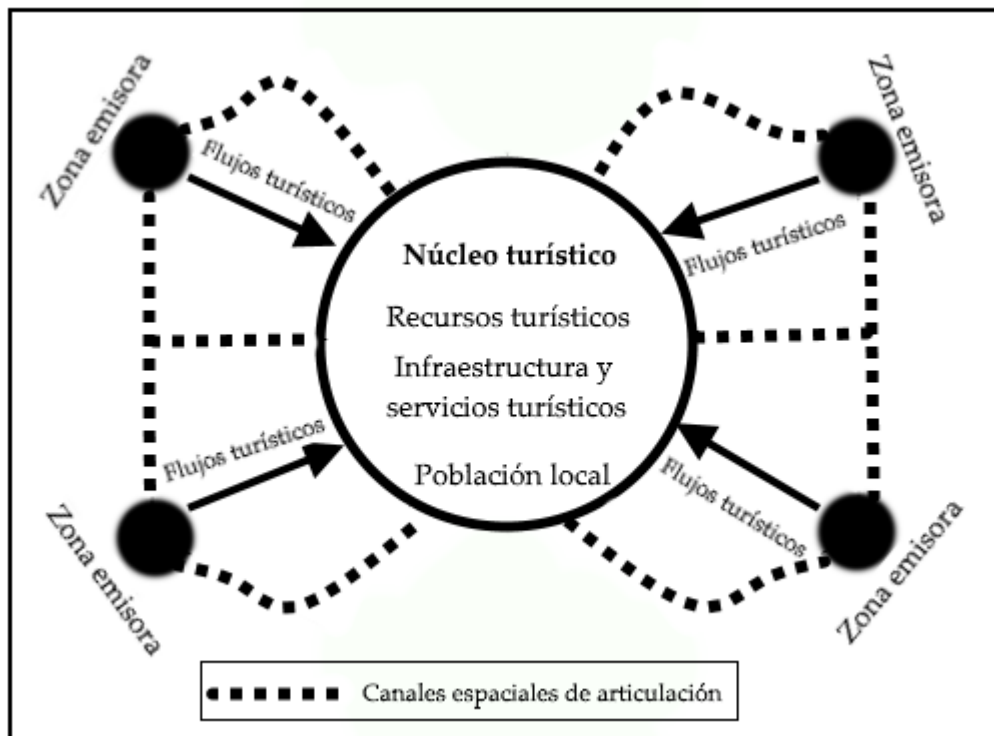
Zona emisora

Flujos turísticos

Zona emisora

Flujos turísticos

Núcleo turístico

Recursos turísticos

Infraestructura y servicios turísticos

Población local

Flujos turísticos

Flujos turísticos

Zona emisora

Zona emisora

Canales espaciales de articulación